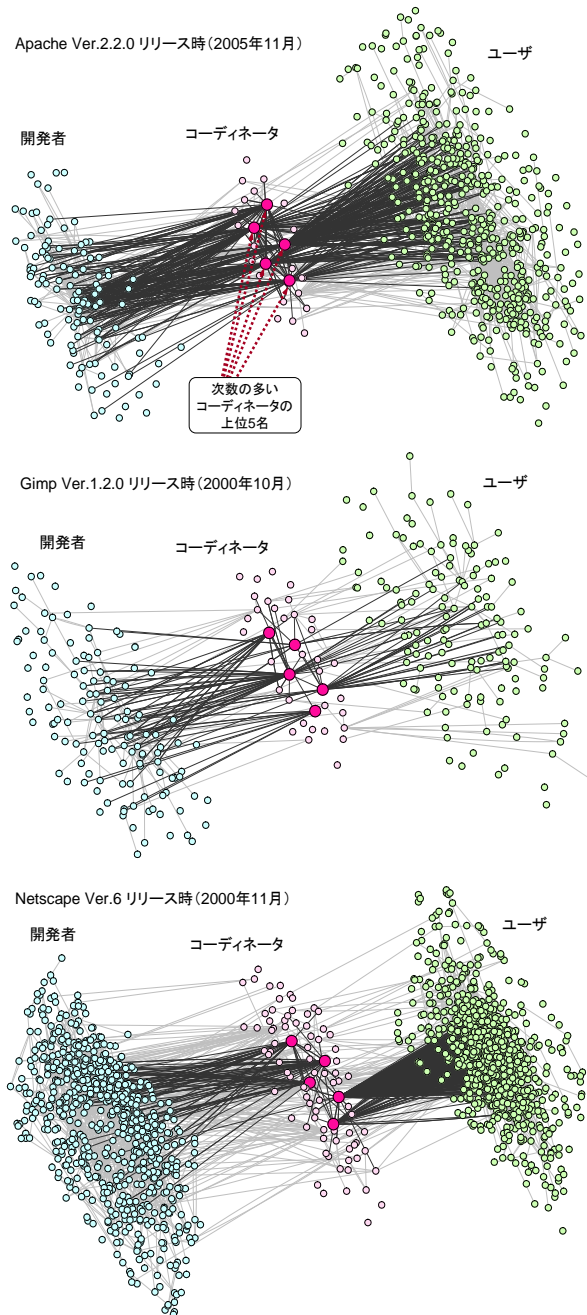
Apache Ver.2.2.0 リリース時（2005年11月）

ユーザ

開発者

コーディネータ

次数の多い
コーディネータの
上位5名

Gimp Ver.1.2.0 リリース時（2000年10月）

ユーザ

開発者

コーディネータ

Netscape Ver.6 リリース時（2000年11月）

ユーザ

開発者

コーディネータ